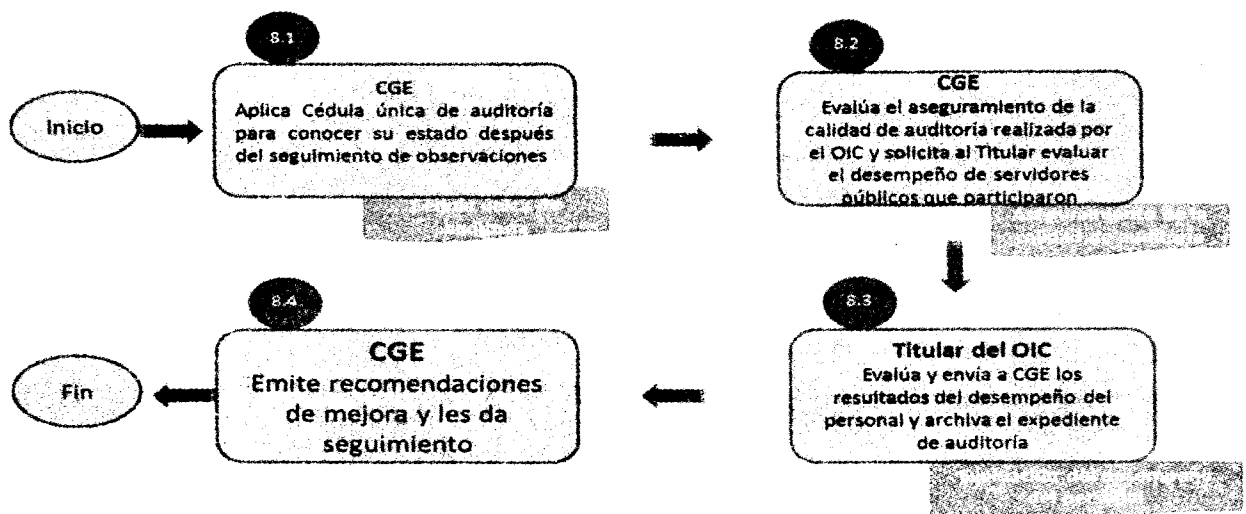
Inicio

8.1

CGE
Aplica Cédula única de auditoría para conocer su estado después del seguimiento de observaciones

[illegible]

8.2

CGE
Evalúa el aseguramiento de la calidad de auditoría realizada por el OIC y solicita al Titular evaluar el desempeño de servidores públicos que participaron

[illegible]

8.3

Titular del OIC
Evalúa y envía a CGE los resultados del desempeño del personal y archiva el expediente de auditoría

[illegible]

8.4

CGE
Emite recomendaciones de mejora y les da seguimiento

Fin